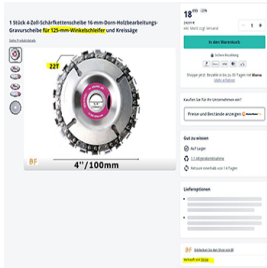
1 Stück 4-Zoll-Schärfkettenscheibe 16-mm-Dorn-Holzbearbeitungs-Gravurscheibe für 125-mm-Winkelschleifer und Kreissäge

22T

4''/100mm

BF

18 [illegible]

In den Warenkorb

Kaufen Sie für Ihr Unternehmen

Preise und Rabatte anzeigen

Gut zu wissen

Lieferoptionen

BF

Verkauft von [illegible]